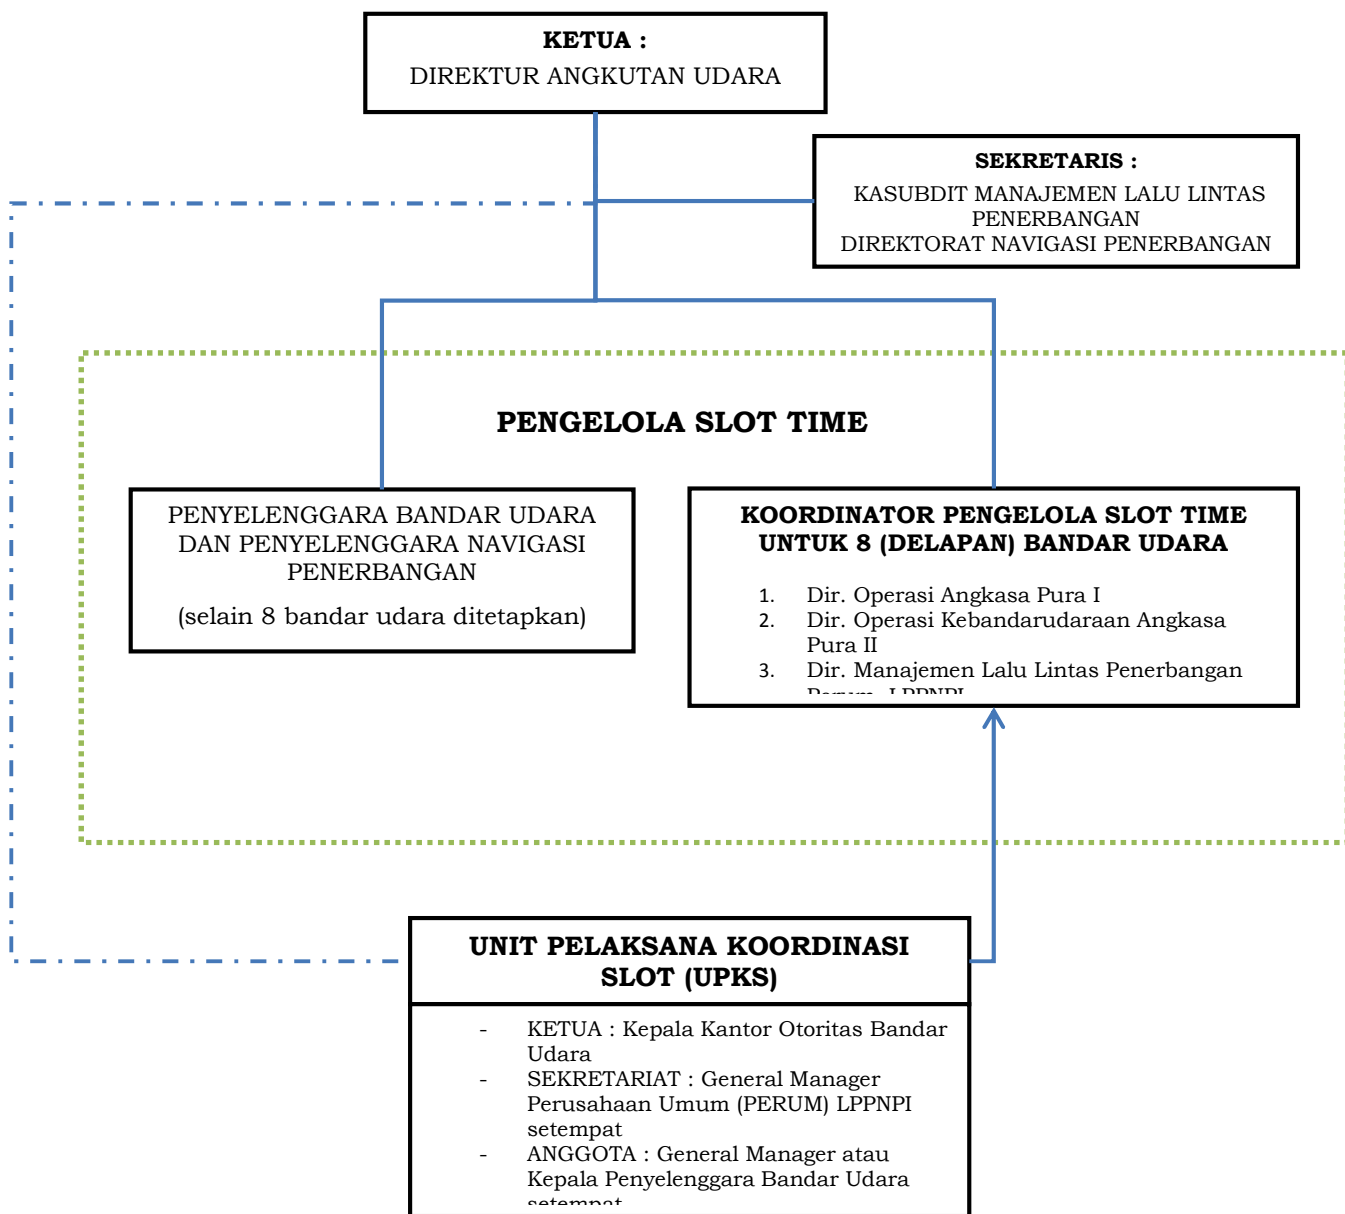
KETUA :
DIREKTUR ANGKUTAN UDARA

SEKRETARIS :
KASUBDIT MANAJEMEN LALU LINTAS PENERBANGAN
DIREKTORAT NAVIGASI PENERBANGAN

PENGELOLA SLOT TIME

PENYELENGGARA BANDAR UDARA DAN PENYELENGGARA NAVIGASI PENERBANGAN
(selain 8 bandar udara ditetapkan)

KOORDINATOR PENGELOLA SLOT TIME UNTUK 8 (DELAPAN) BANDAR UDARA

1. Dir. Operasi Angkasa Pura I
2. Dir. Operasi Kebandarudaraan Angkasa Pura II
3. Dir. Manajemen Lalu Lintas Penerbangan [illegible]

UNIT PELAKSANA KOORDINASI SLOT (UPKS)

- KETUA : Kepala Kantor Otoritas Bandar Udara
- SEKRETARIAT : General Manager Perusahaan Umum (PERUM) LPPNPI setempat
- ANGGOTA : General Manager atau Kepala Penyelenggara Bandar Udara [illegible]